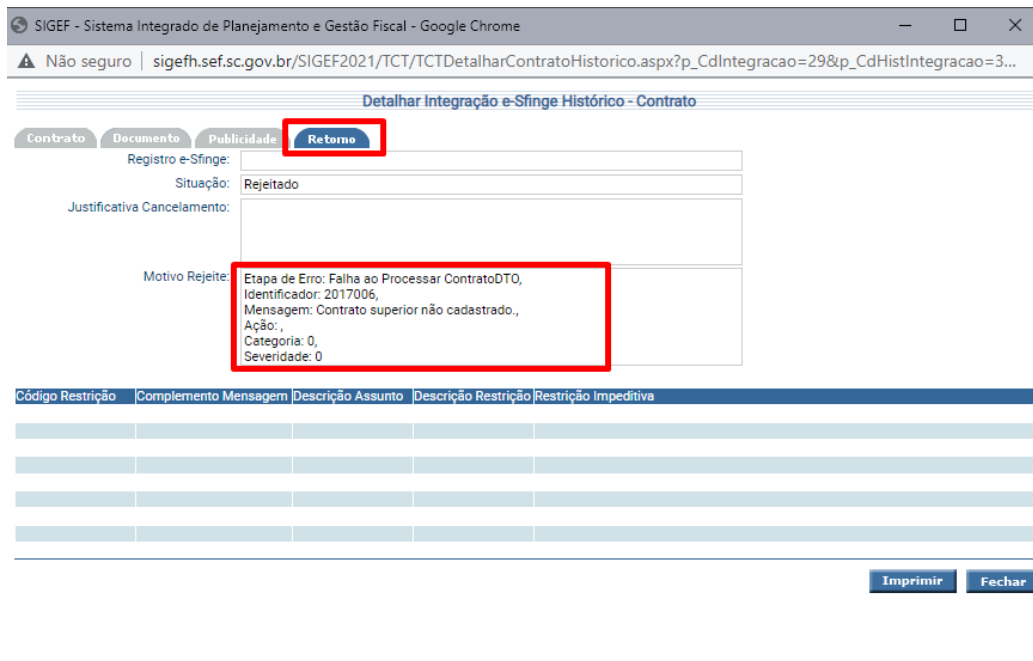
SIGEF - Sistema Integrado de Planejamento e Gestão Fiscal - Google Chrome

Não seguro | sigefh.sef.sc.gov.br/SIGEF2021/TCT/TCTDetalharContratoHistorico.aspx?p_CdIntegracao=29&p_CdHistIntegracao=3...

Detalhar Integração e-Sfinge Histórico - Contrato

Contrato Documento Publicidade Retorno

Registro e-Sfinge:

Situação: Rejeitado

Justificativa Cancelamento:

Motivo Rejeite: Etapa de Erro: Falha ao Processar ContratoDTO,
Identificador: 2017006,
Mensagem: Contrato superior não cadastrado.,
Ação: ,
Categoria: 0,
Severidade: 0

| Código Restrição | Complemento Mensagem | Descrição Assunto | Descrição Restrição | Restrição Impeditiva |
|---|---|---|---|---|
| | | | | |

Imprimir Fechar